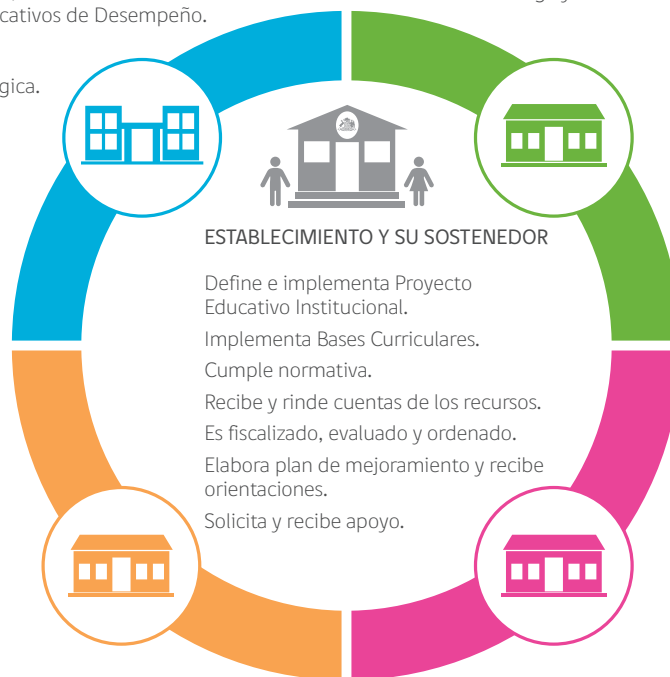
cativos de Desempeño.

gica.

ESTABLECIMIENTO Y SU SOSTENEDOR

Define e implementa Proyecto Educativo Institucional.

Implementa Bases Curriculares.

Cumple normativa.

Recibe y rinde cuentas de los recursos.

Es fiscalizado, evaluado y ordenado.

Elabora plan de mejoramiento y recibe orientaciones.

Solicita y recibe apoyo.